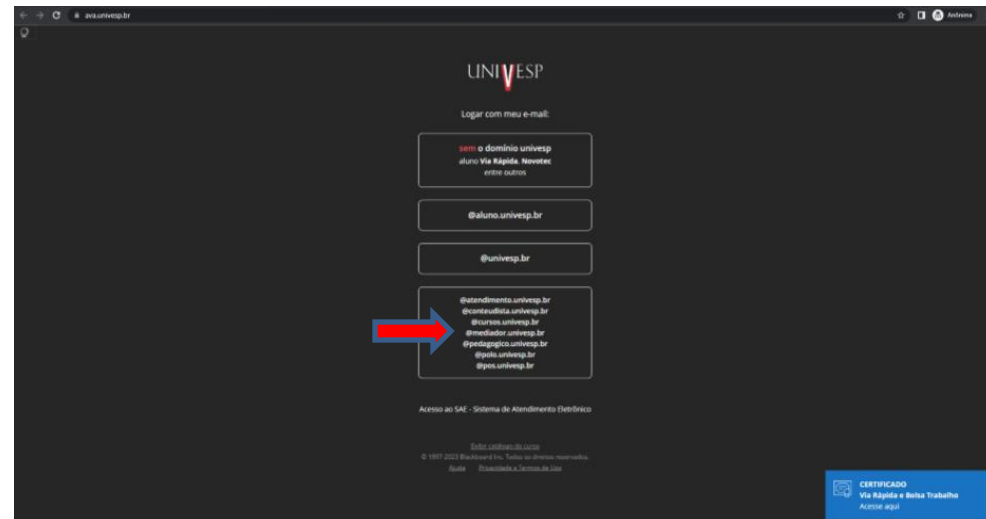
ava.univesp.br

Andreina

UNIVESP

Logar com meu e-mail:

sem o domínio univesp
aluno Via Rápida, Novotec
entre outros

@aluno.univesp.br

@univesp.br

@atendimento.univesp.br
@conteudista.univesp.br
@cursos.univesp.br
@mediador.univesp.br
@pedagogico.univesp.br
@polo.univesp.br
@pos.univesp.br

Acesso ao SAE - Sistema de Atendimento Eletrônico

Exibir catálogo de curso
© 1997-2022 Blackboard Inc. Todos os direitos reservados.
Ajuda Privacidade e Termos de Uso

CERTIFICADO
Via Rápida e Bolsa Trabalho
Acesse aqui